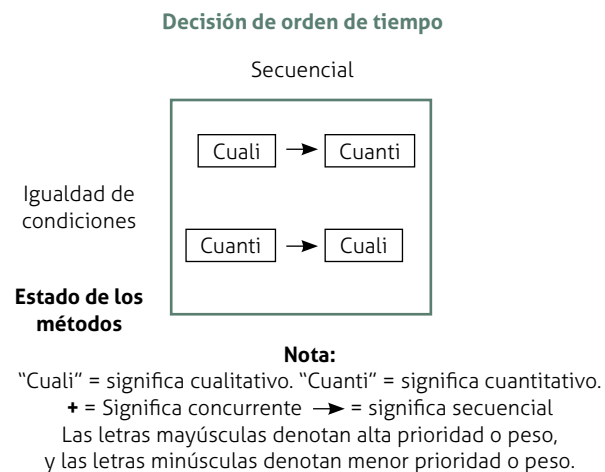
Decisión de orden de tiempo

Secuencial

Cuali → Cuanti

Igualdad de condiciones

Cuanti → Cuali

Estado de los métodos

Nota:
"Cuali" = significa cualitativo. "Cuanti" = significa cuantitativo.
+ = Significa concurrente → = significa secuencial
Las letras mayúsculas denotan alta prioridad o peso,
y las letras minúsculas denotan menor prioridad o peso.